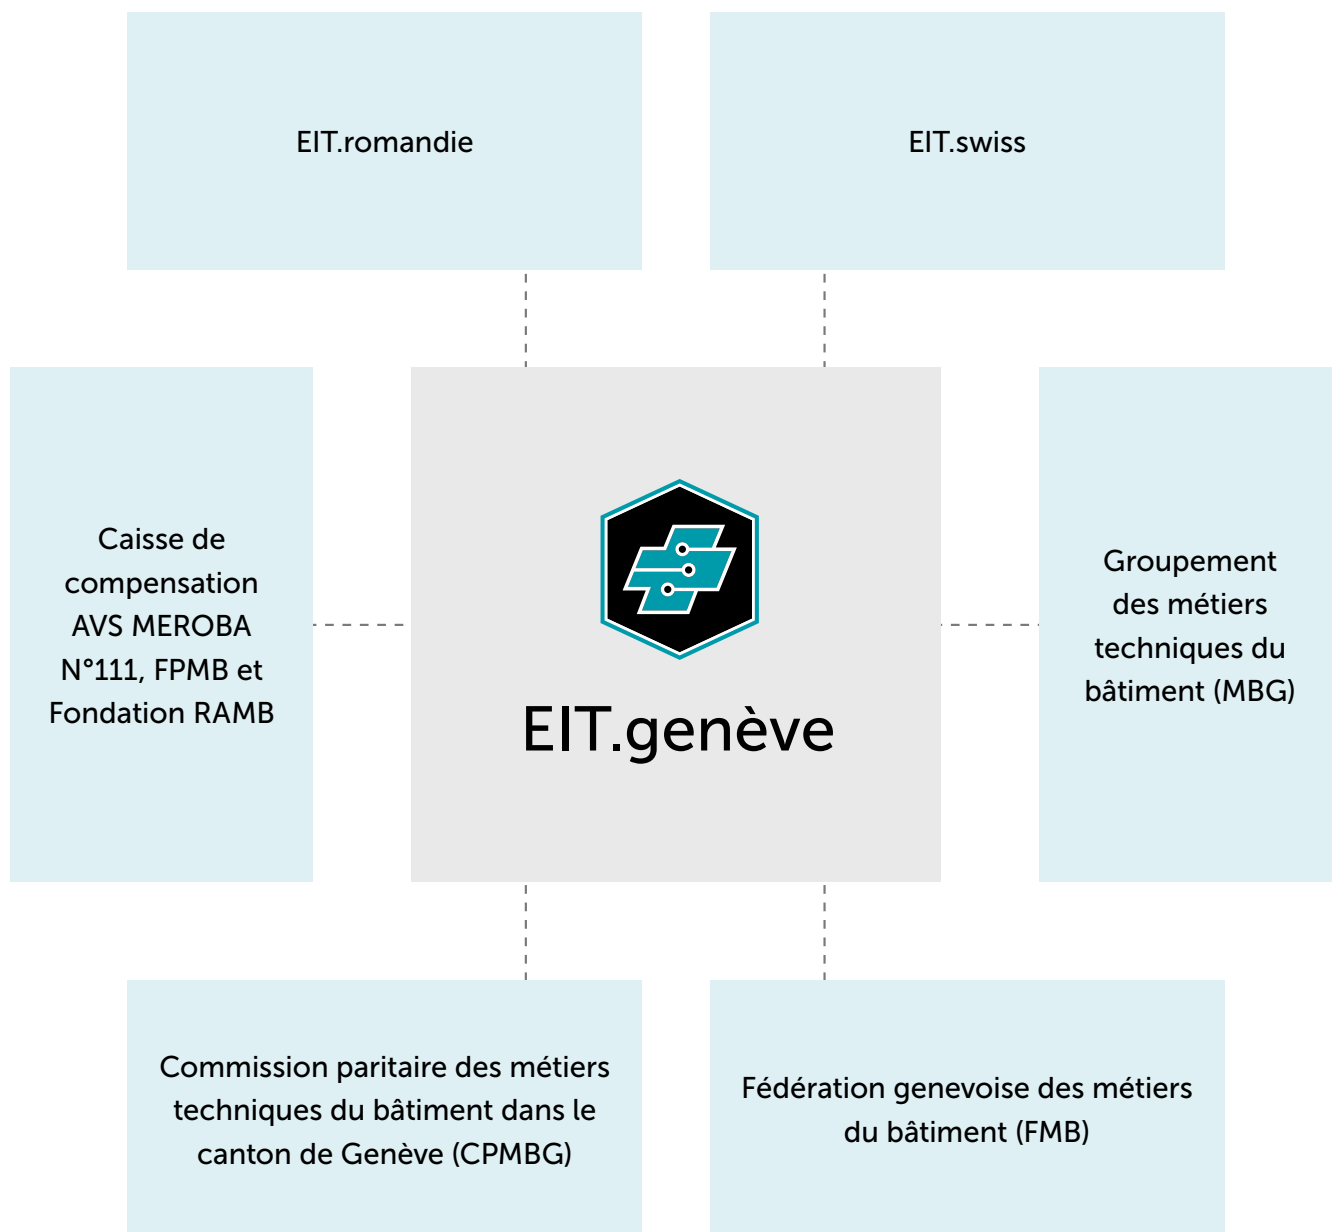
EIT.romandie

EIT.swiss

Caisse de compensation AVS MEROBA N°111, FPMB et Fondation RAMB

EIT.genève

Groupement des métiers techniques du bâtiment (MBG)

Commission paritaire des métiers techniques du bâtiment dans le canton de Genève (CPMBG)

Fédération genevoise des métiers du bâtiment (FMB)